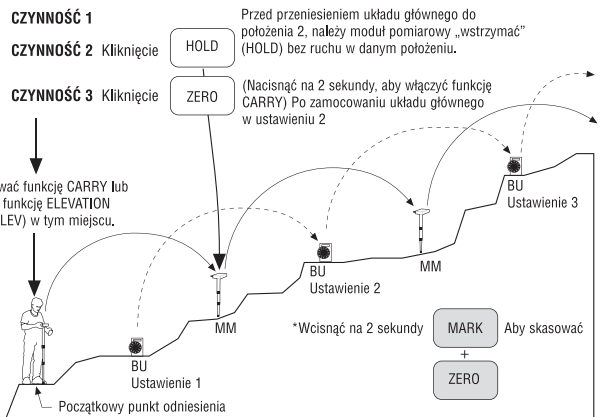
CZYNNOŚĆ 1

Przed przeniesieniem układu głównego do położenia 2, należy moduł pomiarowy „wstrzymać" (HOLD) bez ruchu w danym położeniu.

CZYNNOŚĆ 2 Kliknięcie HOLD

CZYNNOŚĆ 3 Kliknięcie ZERO

(Nacisnąć na 2 sekundy, aby włączyć funkcję CARRY) Po zamocowaniu układu głównego w ustawieniu 2

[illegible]wać funkcję CARRY lub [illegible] funkcję ELEVATION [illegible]LEV) w tym miejscu.

BU
Ustawienie 3

BU
Ustawienie 2

MM

MM

BU
Ustawienie 1

*Wcisnąć na 2 sekundy MARK + ZERO Aby skasować

Początkowy punkt odniesienia